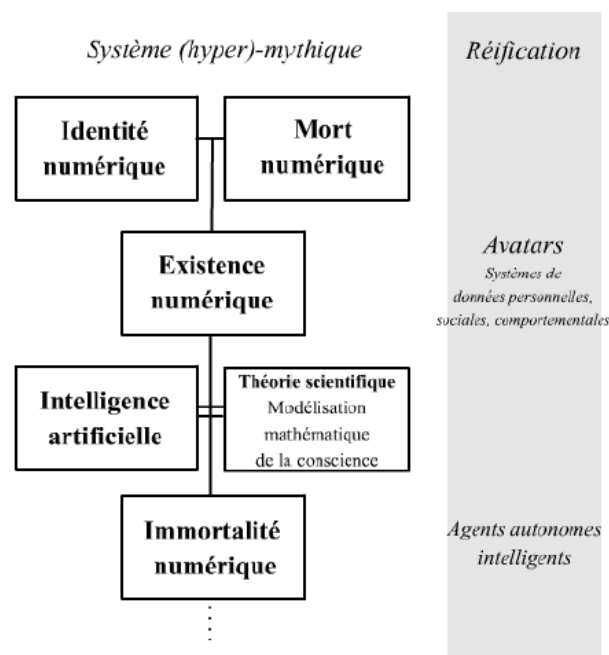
Système (hyper)-mythique

Réification

Identité numérique

Mort numérique

Existence numérique

Avatars
Systèmes de données personnelles, sociales, comportementales

Intelligence artificielle

Théorie scientifique
Modélisation mathématique de la conscience

Immortalité numérique

Agents autonomes intelligents